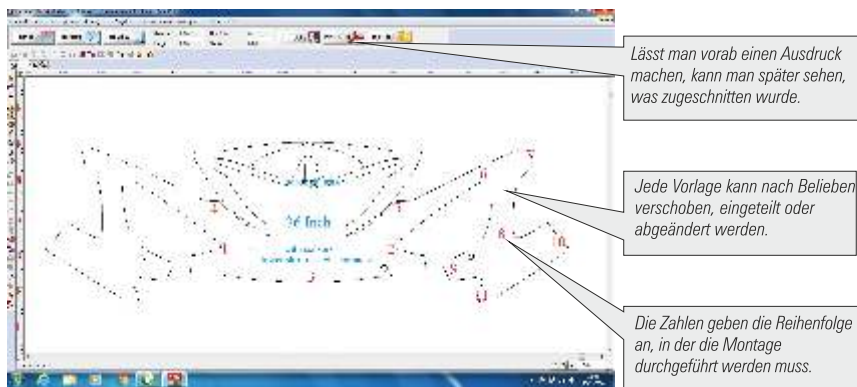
Lässt man vorab einen Ausdruck machen, kann man später sehen, was zugeschnitten wurde.

Jede Vorlage kann nach Belieben verschoben, eingeteilt oder abgeändert werden.

Die Zahlen geben die Reihenfolge an, in der die Montage durchgeführt werden muss.

36 Inch